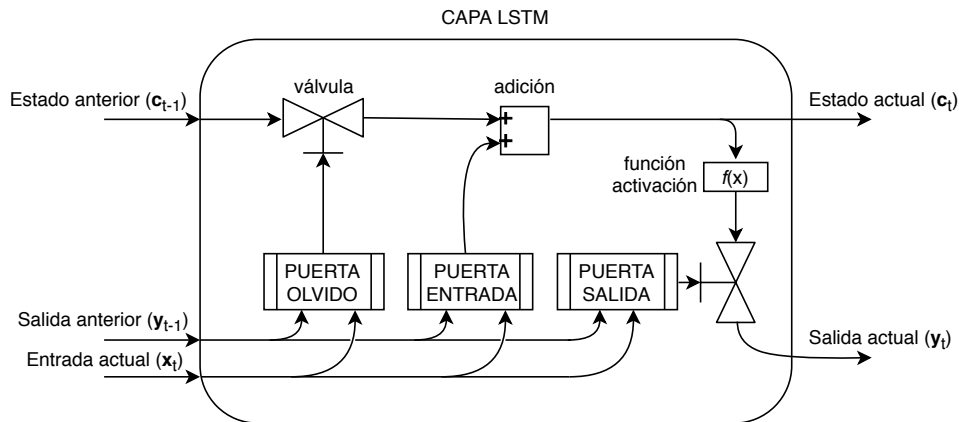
CAPA LSTM

Estado anterior ($\mathbf{c}_{t-1}$)

válvula

adición

+

+

Estado actual ($\mathbf{c}_t$)

función activación

$f(x)$

PUERTA OLVIDO

PUERTA ENTRADA

PUERTA SALIDA

Salida anterior ($\mathbf{y}_{t-1}$)

Entrada actual ($\mathbf{x}_t$)

Salida actual ($\mathbf{y}_t$)